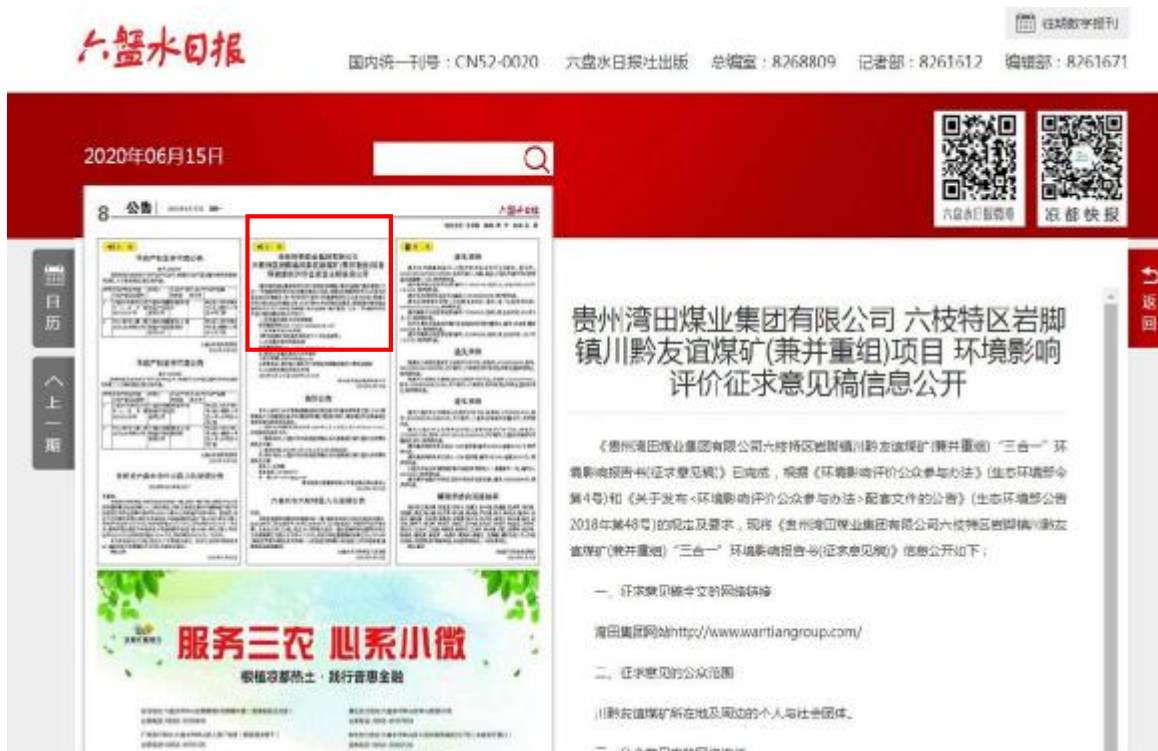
六盘水日报

往期数字报刊

国内统一刊号：CN52-0020　六盘水日报社出版　总编室：8268809　记者部：8261612　编辑部：8261671

2020年06月15日

六盘水日报微博　凉都快报

日历

上一期

返回

8　公告

服务三农 心系小微

根植凉都热土 · 践行普惠金融

贵州湾田煤业集团有限公司 六枝特区岩脚镇川黔友谊煤矿(兼并重组)项目 环境影响评价征求意见稿信息公开

《贵州湾田煤业集团有限公司六枝特区岩脚镇川黔友谊煤矿(兼并重组)"三合一"环境影响报告书(征求意见稿)》已完成，根据《环境影响评价公众参与办法》(生态环境部令第4号)和《关于发布<环境影响评价公众参与办法>配套文件的公告》(生态环境部公告2018年第48号)的规定及要求，现将《贵州湾田煤业集团有限公司六枝特区岩脚镇川黔友谊煤矿(兼并重组)"三合一"环境影响报告书(征求意见稿)》信息公开如下：

一、征求意见稿全文的网络链接

湾田集团网站http://www.wantiangroup.com/

二、征求意见的公众范围

川黔友谊煤矿所在地及周边的个人与社会团体。

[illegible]